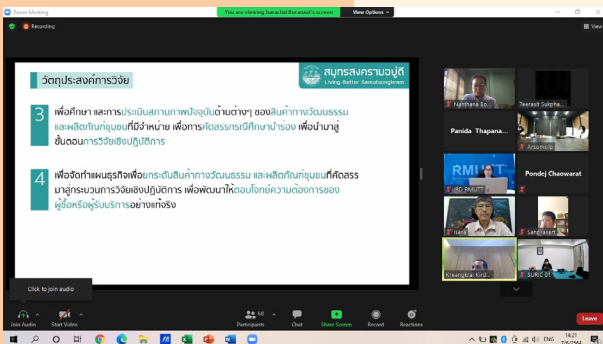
Zoom Meeting

You are viewing Sarachai Buanaud's Screen

View Options

Recording

View

วัตถุประสงค์การวิจัย

สมุทรสงครามอยู่ดี
Living Better Samutsongkhram

3

เพื่อศึกษา และการประเมินสภาพปัจจุบันด้านต่างๆ ของสินค้าทางวัฒนธรรมและผลิตภัณฑ์ชุมชนที่มีจำหน่าย เพื่อการคัดสรรกรณีศึกษานำร่อง เพื่อนำมาสู่ขั้นตอนการวิจัยเชิงปฏิบัติการ

4

เพื่อจัดทำแผนธุรกิจเพื่อยกระดับสินค้าทางวัฒนธรรม และผลิตภัณฑ์ชุมชนที่คัดสรรมาสู่กระบวนการวิจัยเชิงปฏิบัติการ เพื่อพัฒนาให้ตอบโจทย์ความต้องการของผู้ซื้อหรือผู้รับบริการอย่างแท้จริง

Click to join audio

Nanthana So...

Teerasit Sukpha...

Panida Thapana...

Arcshop

RMUTT

IBC RMUTT

Pondej Chaowarat

Iiena

Sangtawat

Kreangkrai Kiri...

SURIC 01

Join Audio

Start Video

Participants

Chat

Share Screen

Record

Reactions

Leave

ENG

14:21
7/6/2564